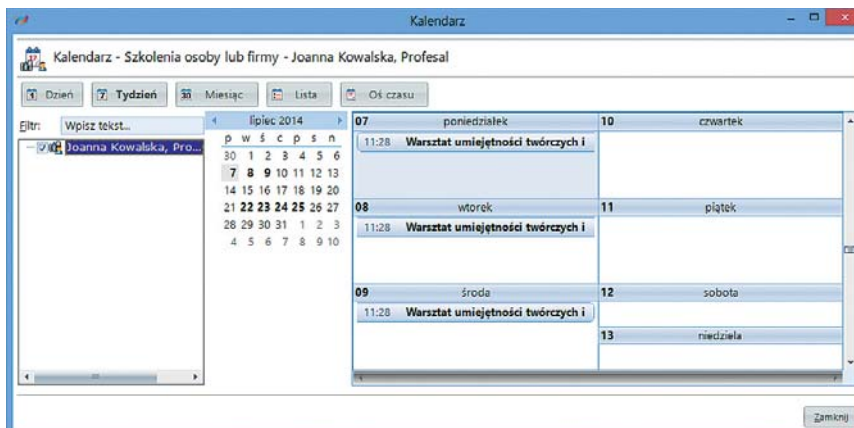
Kalendarz

Kalendarz - Szkolenia osoby lub firmy - Joanna Kowalska, Profesal

1 Dzień | 7 Tydzień | 30 Miesiąc | Lista | Oś czasu

Filtr: Wpisz tekst...

Joanna Kowalska, Pro...

lipiec 2014

| p | w | ś | c | p | s | n |
|---|---|---|---|---|---|---|
| 30 | 1 | 2 | 3 | 4 | 5 | 6 |
| 7 | 8 | 9 | 10 | 11 | 12 | 13 |
| 14 | 15 | 16 | 17 | 18 | 19 | 20 |
| 21 | 22 | 23 | 24 | 25 | 26 | 27 |
| 28 | 29 | 30 | 31 | 1 | 2 | 3 |
| 4 | 5 | 6 | 7 | 8 | 9 | 10 |

07 poniedziałek
11:28 Warsztat umiejętności twórczych i

08 wtorek
11:28 Warsztat umiejętności twórczych i

09 środa
11:28 Warsztat umiejętności twórczych i

10 czwartek

11 piątek

12 sobota

13 niedziela

Zamknij